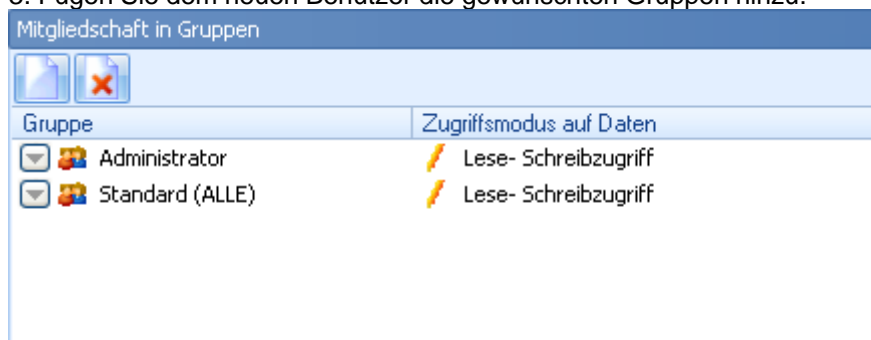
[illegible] Fügen Sie dem neuen Benutzer die gewünschten Gruppen hinzu.

Mitgliedschaft in Gruppen

| Gruppe | Zugriffsmodus auf Daten |
|---|---|
| Administrator | Lese- Schreibzugriff |
| Standard (ALLE) | Lese- Schreibzugriff |